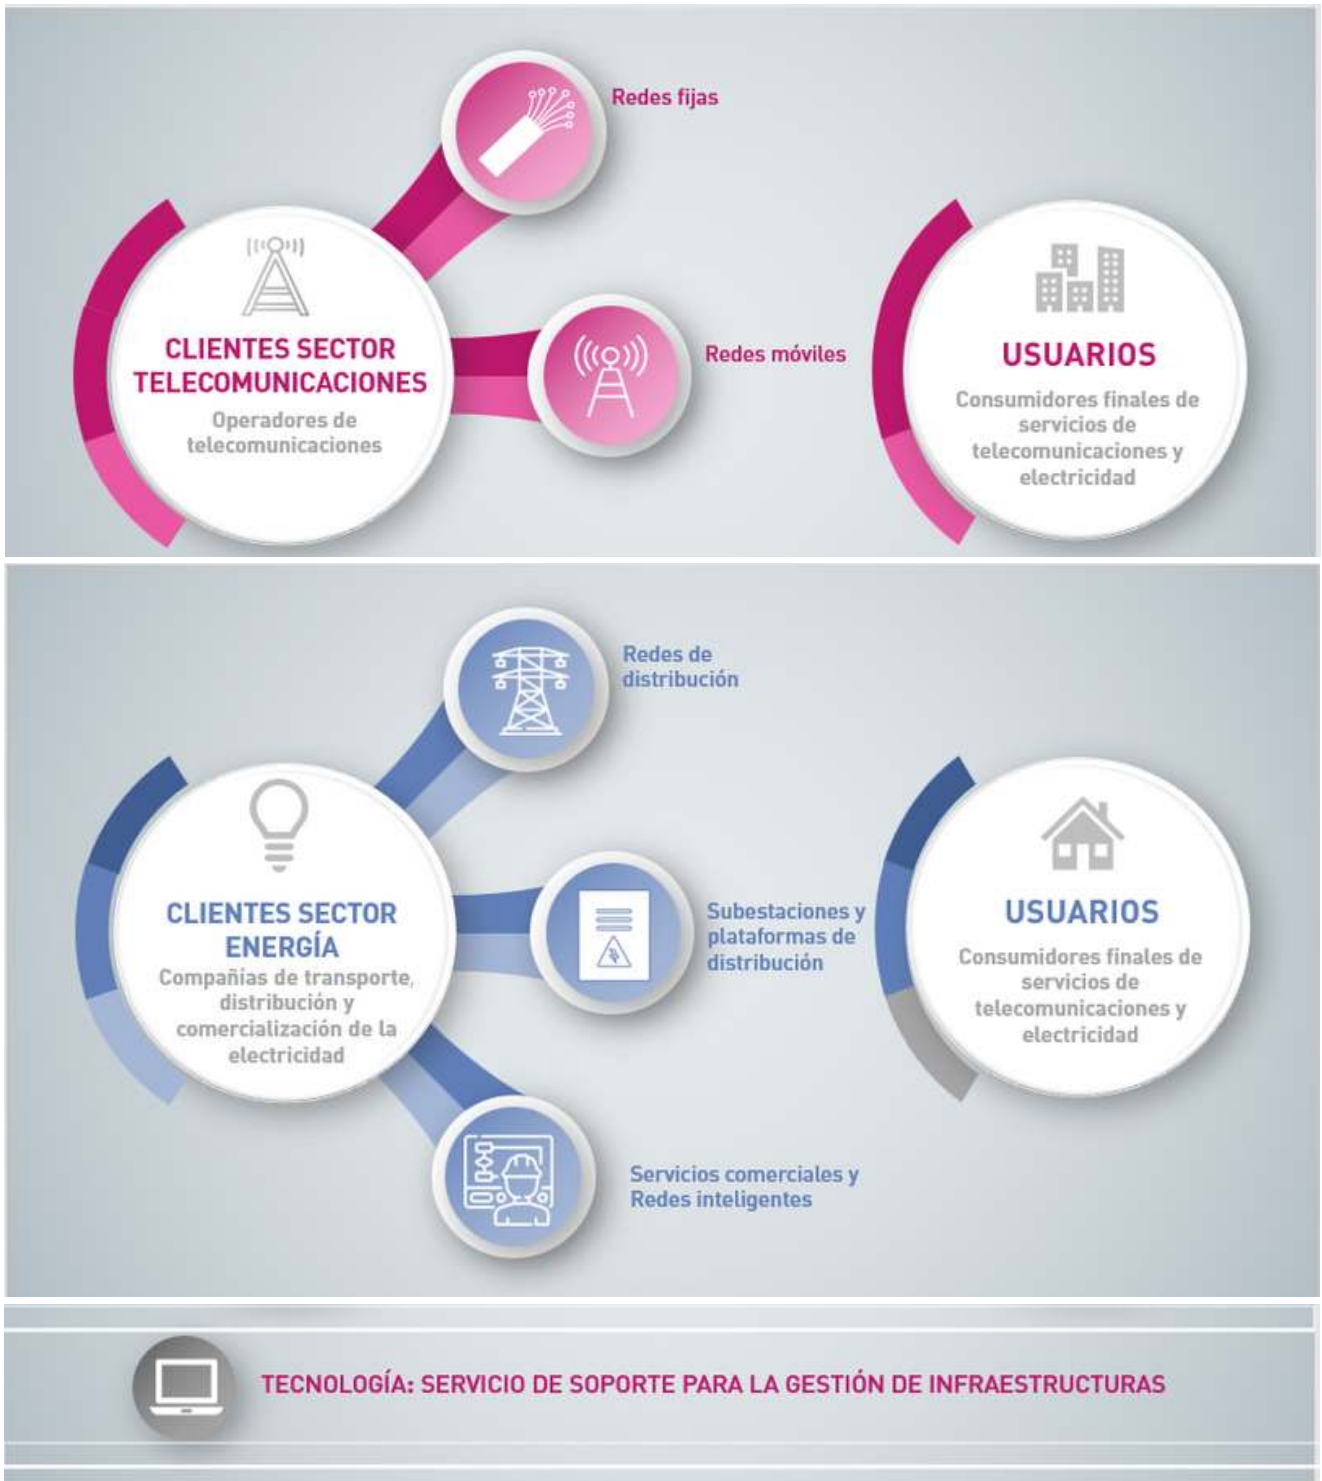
CLIENTES SECTOR TELECOMUNICACIONES
Operadores de telecomunicaciones

Redes fijas

Redes móviles

USUARIOS
Consumidores finales de servicios de telecomunicaciones y electricidad

CLIENTES SECTOR ENERGÍA
Compañías de transporte, distribución y comercialización de la electricidad

Redes de distribución

Subestaciones y plataformas de distribución

Servicios comerciales y Redes inteligentes

USUARIOS
Consumidores finales de servicios de telecomunicaciones y electricidad

TECNOLOGÍA: SERVICIO DE SOPORTE PARA LA GESTIÓN DE INFRAESTRUCTURAS